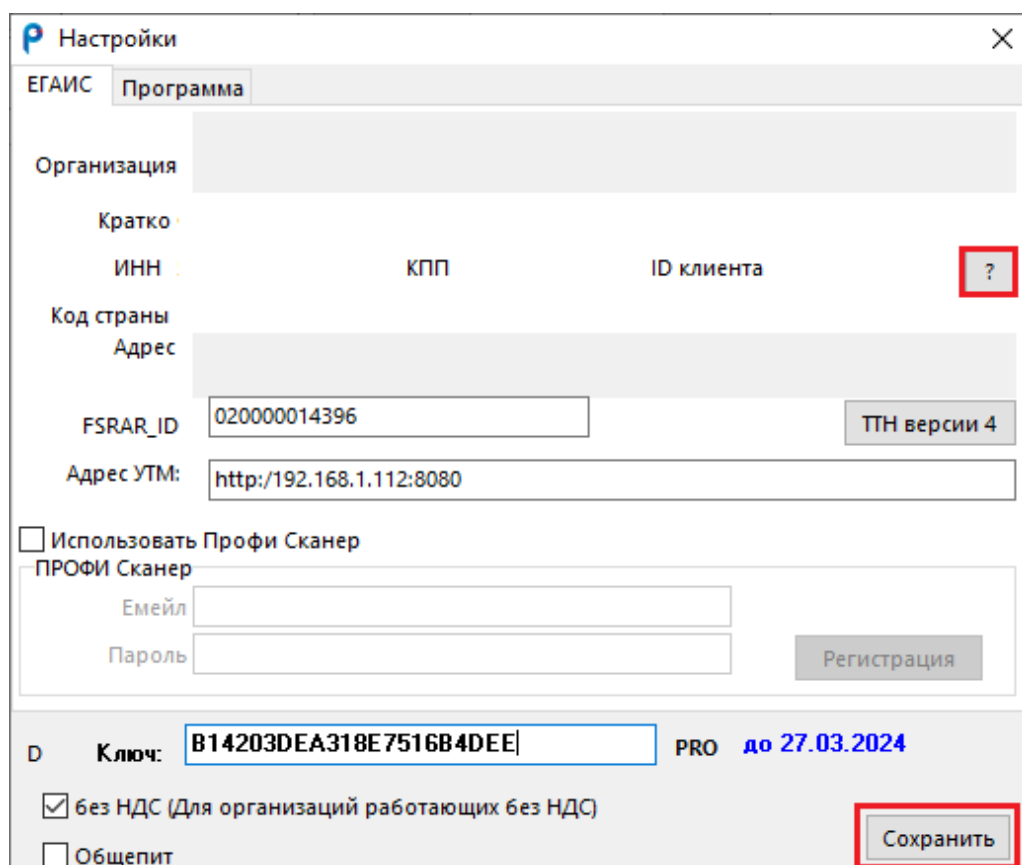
Настройки

ЕГАИС Программа

Организация

Кратко

ИНН КПП ID клиента ?

Код страны

Адрес

FSRAR_ID 020000014396 ТТН версии 4

Адрес УТМ: http:/192.168.1.112:8080

Использовать Профи Сканер

ПРОФИ Сканер

Емейл

Пароль Регистрация

D Ключ: B14203DEA318E7516B4DEE PRO до 27.03.2024

без НДС (Для организаций работающих без НДС)

Общепит

Сохранить